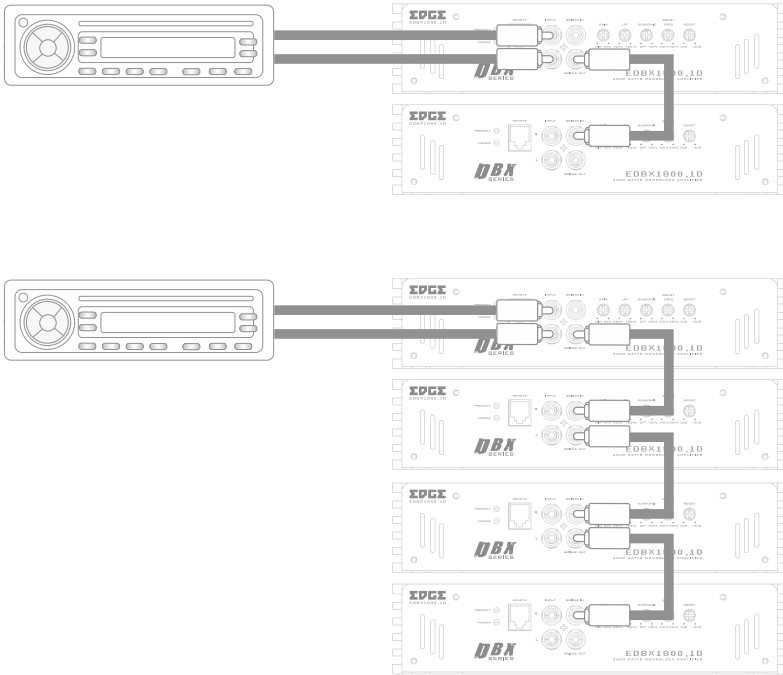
EDGE
EDBX1800.1D
DBX
SERIES
EDBX1800.1D

EDGE
EDBX1800.1D
DBX
SERIES
EDBX1800.1D

EDGE
EDBX1800.1D
DBX
SERIES
EDBX1800.1D

EDGE
EDBX1800.1D
DBX
SERIES
EDBX1800.1D

EDGE
EDBX1800.1D
DBX
SERIES
EDBX1800.1D

EDGE
EDBX1800.1D
DBX
SERIES
EDBX1800.1D